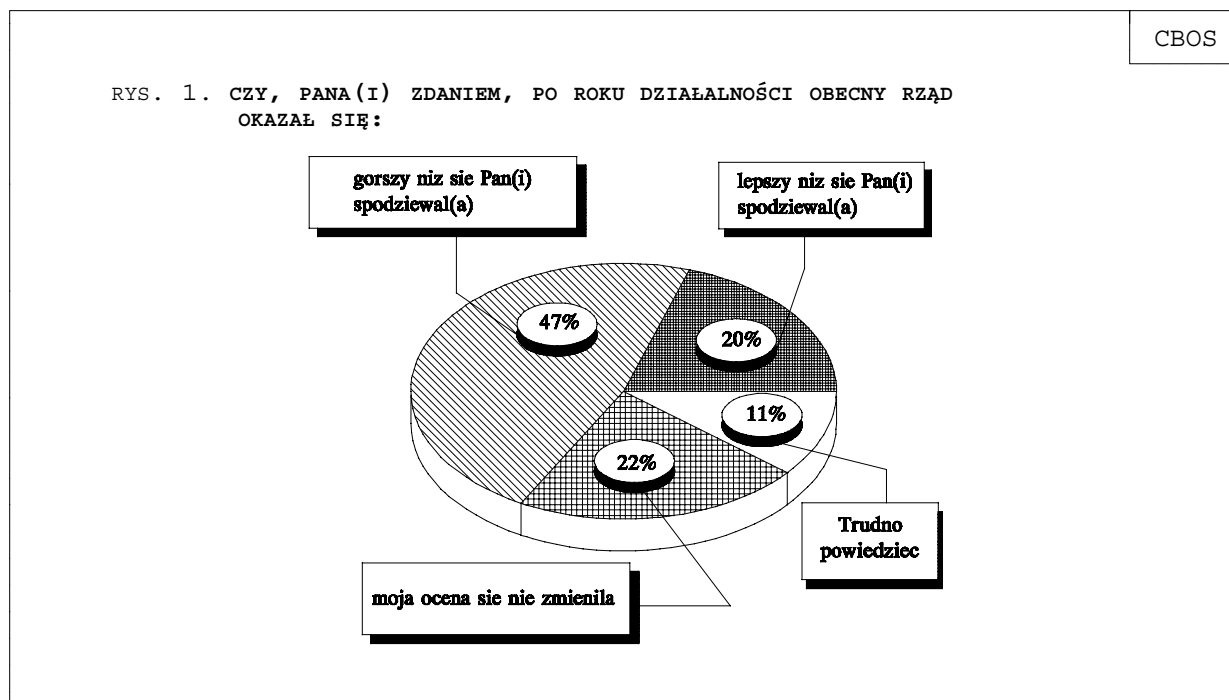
CBOS

RYS. 1. CZY, PANA(I) ZDANIEM, PO ROKU DZIAŁALNOŚCI OBECNY RZĄD OKAZAŁ SIĘ:

gorszy niz sie Pan(i) spodziewal(a)

lepszy niz sie Pan(i) spodziewal(a)

47%

20%

11%

22%

Trudno powiedziec

moja ocena sie nie zmienila